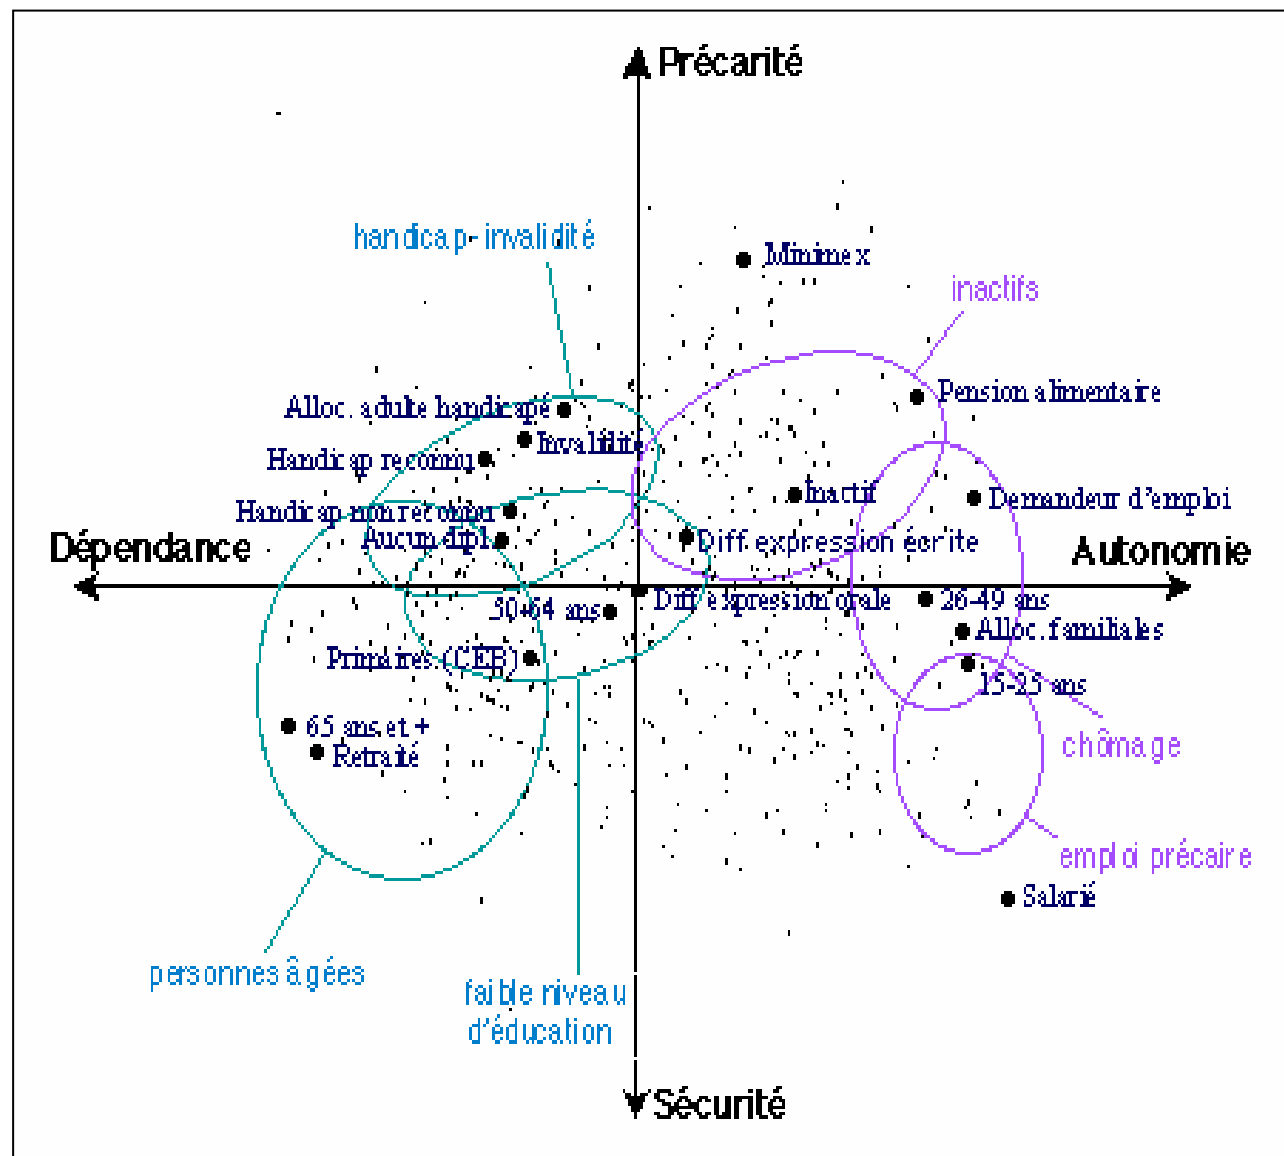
Précarité

handicap- invalidité

Minimex

inactifs

Pension alimentaire

Alloc. adulte handicapé

Invalidité

Handicap reconnu

Inactif

Demandeur d'emploi

Handicap non reconnu

Aucun dipl.

Diff. expression écrite

Dépendance

Autonomie

30-64 ans

Diff. expression orale

26-49 ans

Alloc. familiales

Primaires (CEB)

15-25 ans

65 ans et +

Retraité

chômage

emploi précaire

Salarié

personnes âgées

faible niveau d'éducation

Sécurité